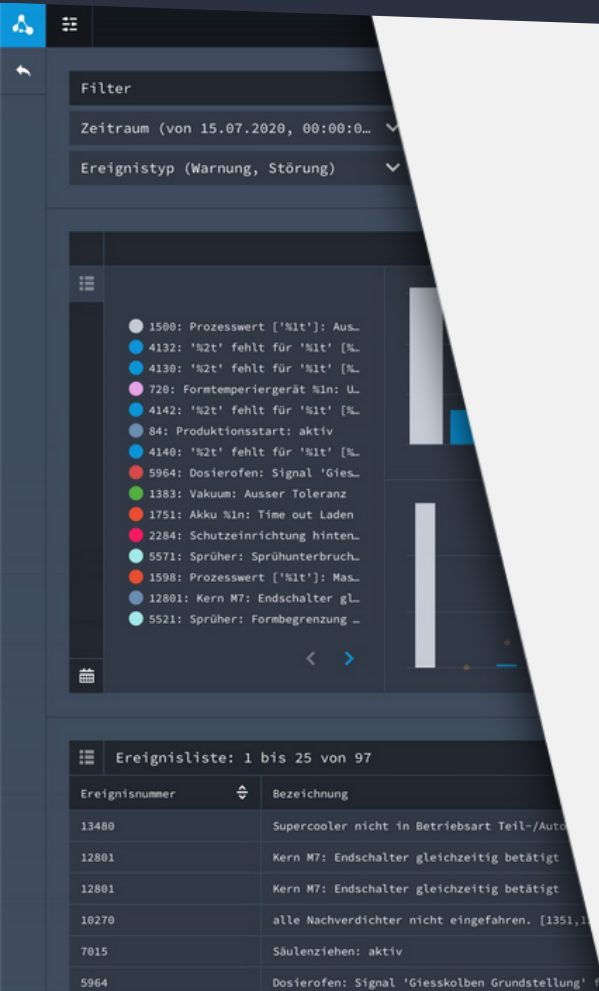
Filter

Zeitraum (von 15.07.2020, 00:00:0…

Ereignistyp (Warnung, Störung)

1500: Prozesswert ['%1t']: Aus…
4132: '%2t' fehlt für '%1t' [%…
4130: '%2t' fehlt für '%1t' [%…
720: Formtemperiergerät %1n: U…
4142: '%2t' fehlt für '%1t' [%…
84: Produktionsstart: aktiv
4140: '%2t' fehlt für '%1t' [%…
5964: Dosierofen: Signal 'Gies…
1383: Vakuum: Ausser Toleranz
1751: Akku %1n: Time out Laden
2284: Schutzeinrichtung hinten…
5571: Sprüher: Sprühunterbruch…
1598: Prozesswert ['%1t']: Mas…
12801: Kern M7: Endschalter gl…
5521: Sprüher: Formbegrenzung …

Ereignisliste: 1 bis 25 von 97

| Ereignisnummer | Bezeichnung |
|---|---|
| 13480 | Supercooler nicht in Betriebsart Teil-/Auto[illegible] |
| 12801 | Kern M7: Endschalter gleichzeitig betätigt |
| 12801 | Kern M7: Endschalter gleichzeitig betätigt |
| 10270 | alle Nachverdichter nicht eingefahren. [1351,1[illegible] |
| 7015 | Säulenziehen: aktiv |
| 5964 | Dosierofen: Signal 'Giesskolben Grundstellung' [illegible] |